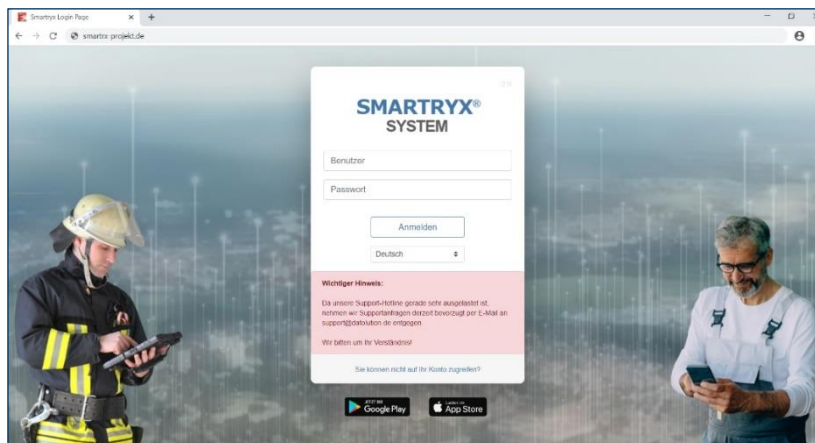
Smartryx Login Page

smartrx-projekt.de

SMARTRYX®
SYSTEM

Benutzer

Passwort

Anmelden

Deutsch

Wichtiger Hinweis:

Da unsere Support-Hotline gerade sehr ausgelastet ist, nehmen wir Supportanfragen derzeit bevorzugt per E-Mail an support@datolution.de entgegen.

Wir bitten um Ihr Verständnis!

Sie können nicht auf Ihr Konto zugreifen?

JETZT BEI
Google Play

Laden im
App Store